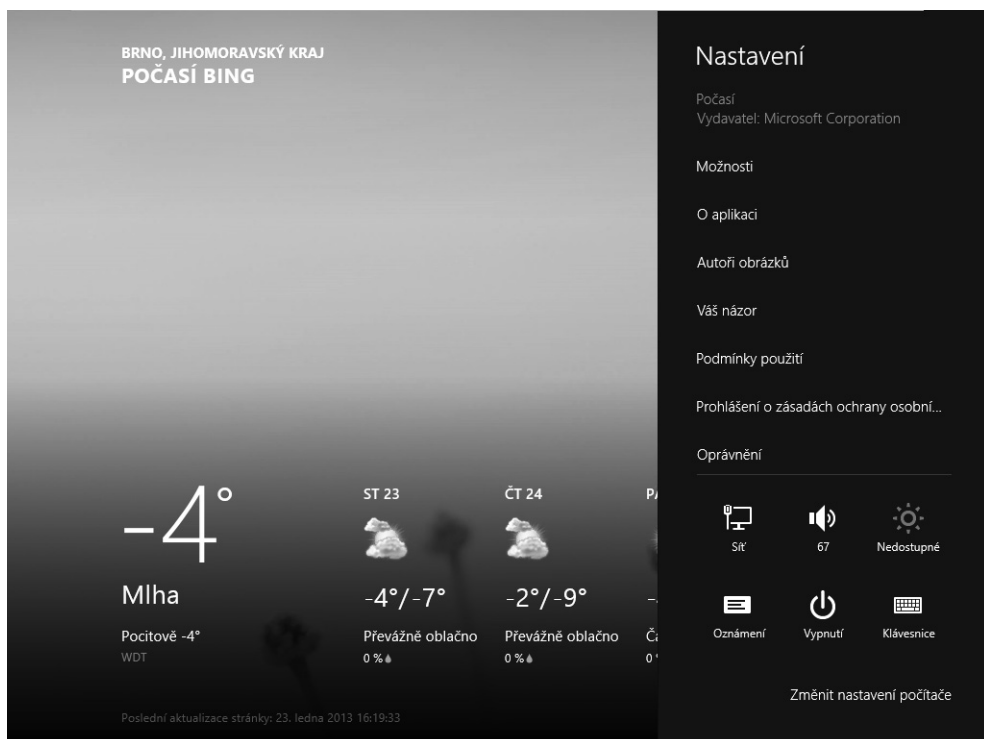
BRNO, JIHOMORAVSKÝ KRAJ
POČASÍ BING

−4°

Mlha

Pocitově -4°
WDT

ST 23
-4°/-7°
Převážně oblačno
0 %

ČT 24
-2°/-9°
Převážně oblačno
0 %

PÁ
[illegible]
Ča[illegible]
0 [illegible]

Poslední aktualizace stránky: 23. ledna 2013 16:19:33

Nastavení

Počasí
Vydavatel: Microsoft Corporation

Možnosti

O aplikaci

Autoři obrázků

Váš názor

Podmínky použití

Prohlášení o zásadách ochrany osobní...

Oprávnění

Síť
67
Nedostupné

Oznámení
Vypnutí
Klávesnice

Změnit nastavení počítače